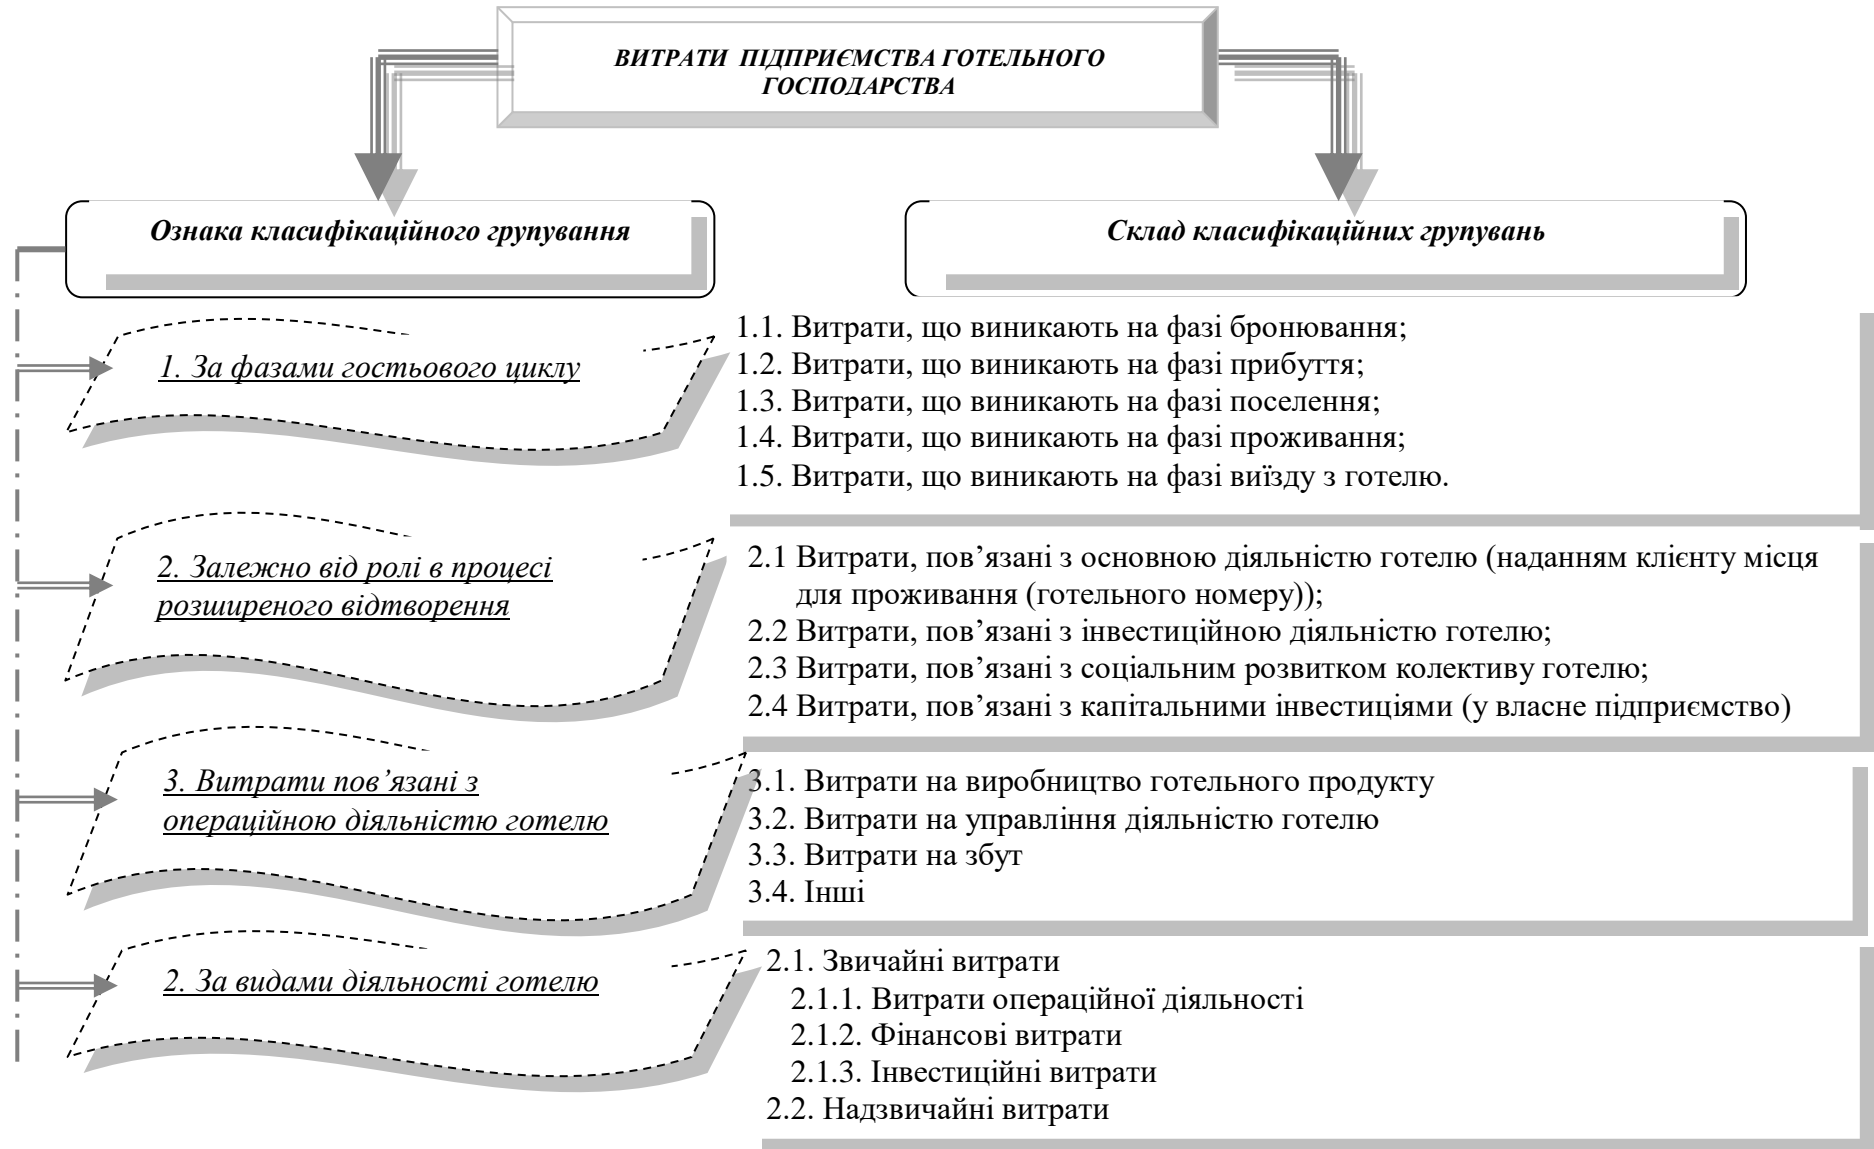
ВИТРАТИ ПІДПРИЄМСТВА ГОТЕЛЬНОГО ГОСПОДАРСТВА

Ознака класифікаційного групування

Склад класифікаційних групувань

1. За фазами гостьового циклу

1.1. Витрати, що виникають на фазі бронювання;
1.2. Витрати, що виникають на фазі прибуття;
1.3. Витрати, що виникають на фазі поселення;
1.4. Витрати, що виникають на фазі проживання;
1.5. Витрати, що виникають на фазі виїзду з готелю.

2. Залежно від ролі в процесі розширеного відтворення

2.1 Витрати, пов'язані з основною діяльністю готелю (наданням клієнту місця для проживання (готельного номеру));
2.2 Витрати, пов'язані з інвестиційною діяльністю готелю;
2.3 Витрати, пов'язані з соціальним розвитком колективу готелю;
2.4 Витрати, пов'язані з капітальними інвестиціями (у власне підприємство)

3. Витрати пов'язані з операційною діяльністю готелю

3.1. Витрати на виробництво готельного продукту
3.2. Витрати на управління діяльністю готелю
3.3. Витрати на збут
3.4. Інші

2. За видами діяльності готелю

2.1. Звичайні витрати
2.1.1. Витрати операційної діяльності
2.1.2. Фінансові витрати
2.1.3. Інвестиційні витрати
2.2. Надзвичайні витрати